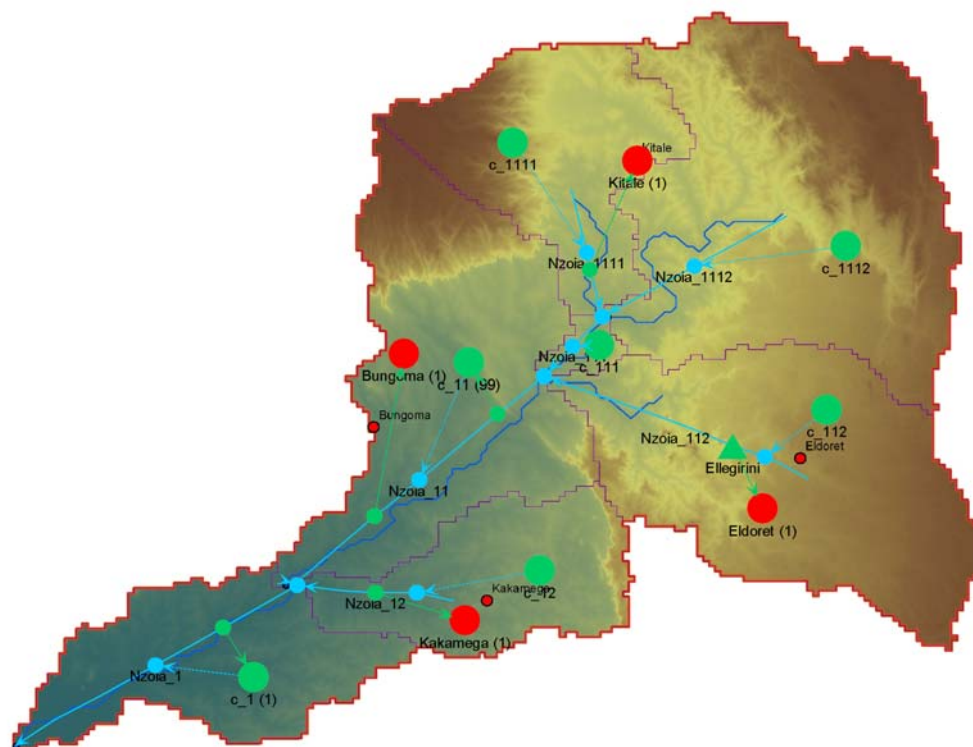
c_1111
Kitale
Kitale (1)
Nzoia_1111
Nzoia_1112
c_1112
Bungoma (1)
c_11 (99)
Nzoia_1
c_111
Bungoma
Nzoia_112
c_112
Eldoret
Ellegirini
Nzoia_11
Eldoret (1)
Kakamega
c_12
Nzoia_12
Kakamega (1)
Nzoia_1
c_1 (1)